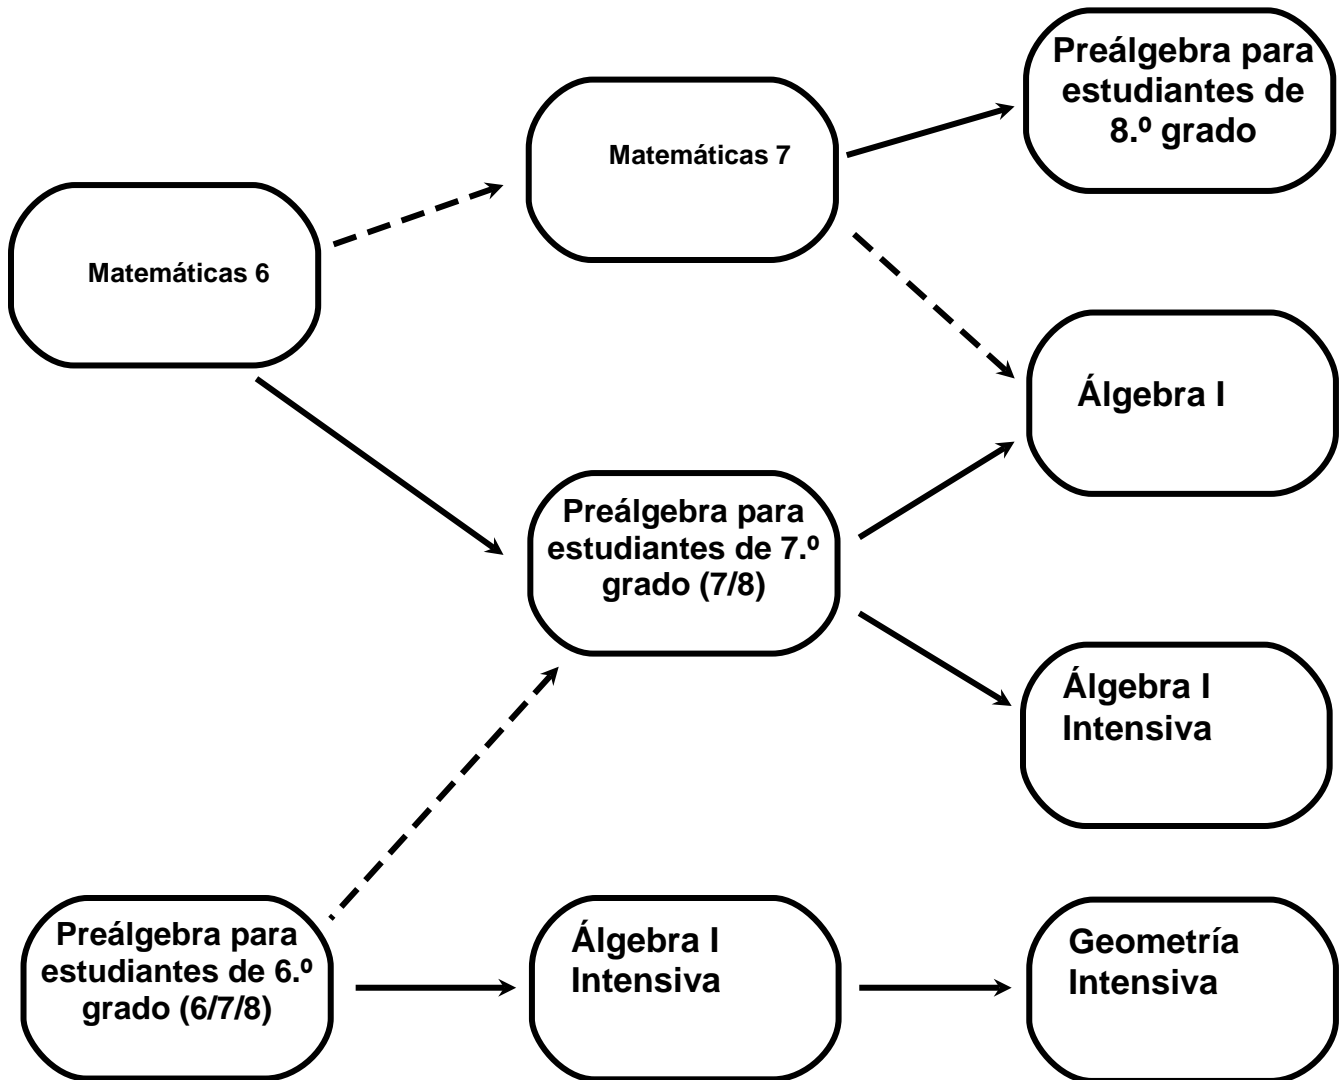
Matemáticas 6

Matemáticas 7

Preálgebra para estudiantes de 8.º grado

Álgebra I

Preálgebra para estudiantes de 7.º grado (7/8)

Álgebra I Intensiva

Preálgebra para estudiantes de 6.º grado (6/7/8)

Álgebra I Intensiva

Geometría Intensiva